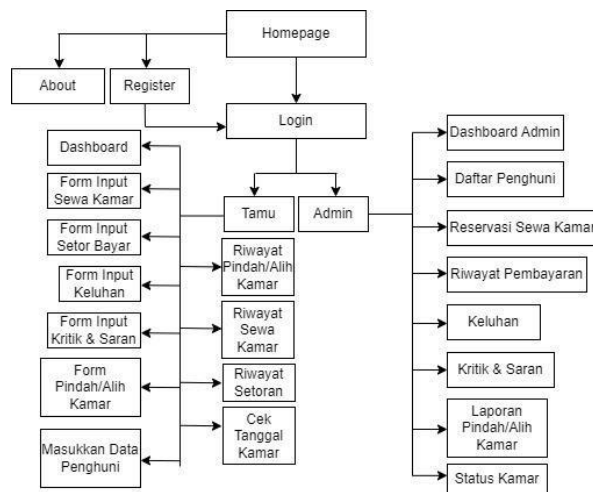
Homepage

About

Register

Login

Dashboard

Form Input Sewa Kamar

Form Input Setor Bayar

Form Input Keluhan

Form Input Kritik & Saran

Form Pindah/Alih Kamar

Masukkan Data Penghuni

Tamu

Admin

Riwayat Pindah/Alih Kamar

Riwayat Sewa Kamar

Riwayat Setoran

Cek Tanggal Kamar

Dashboard Admin

Daftar Penghuni

Reservasi Sewa Kamar

Riwayat Pembayaran

Keluhan

Kritik & Saran

Laporan Pindah/Alih Kamar

Status Kamar